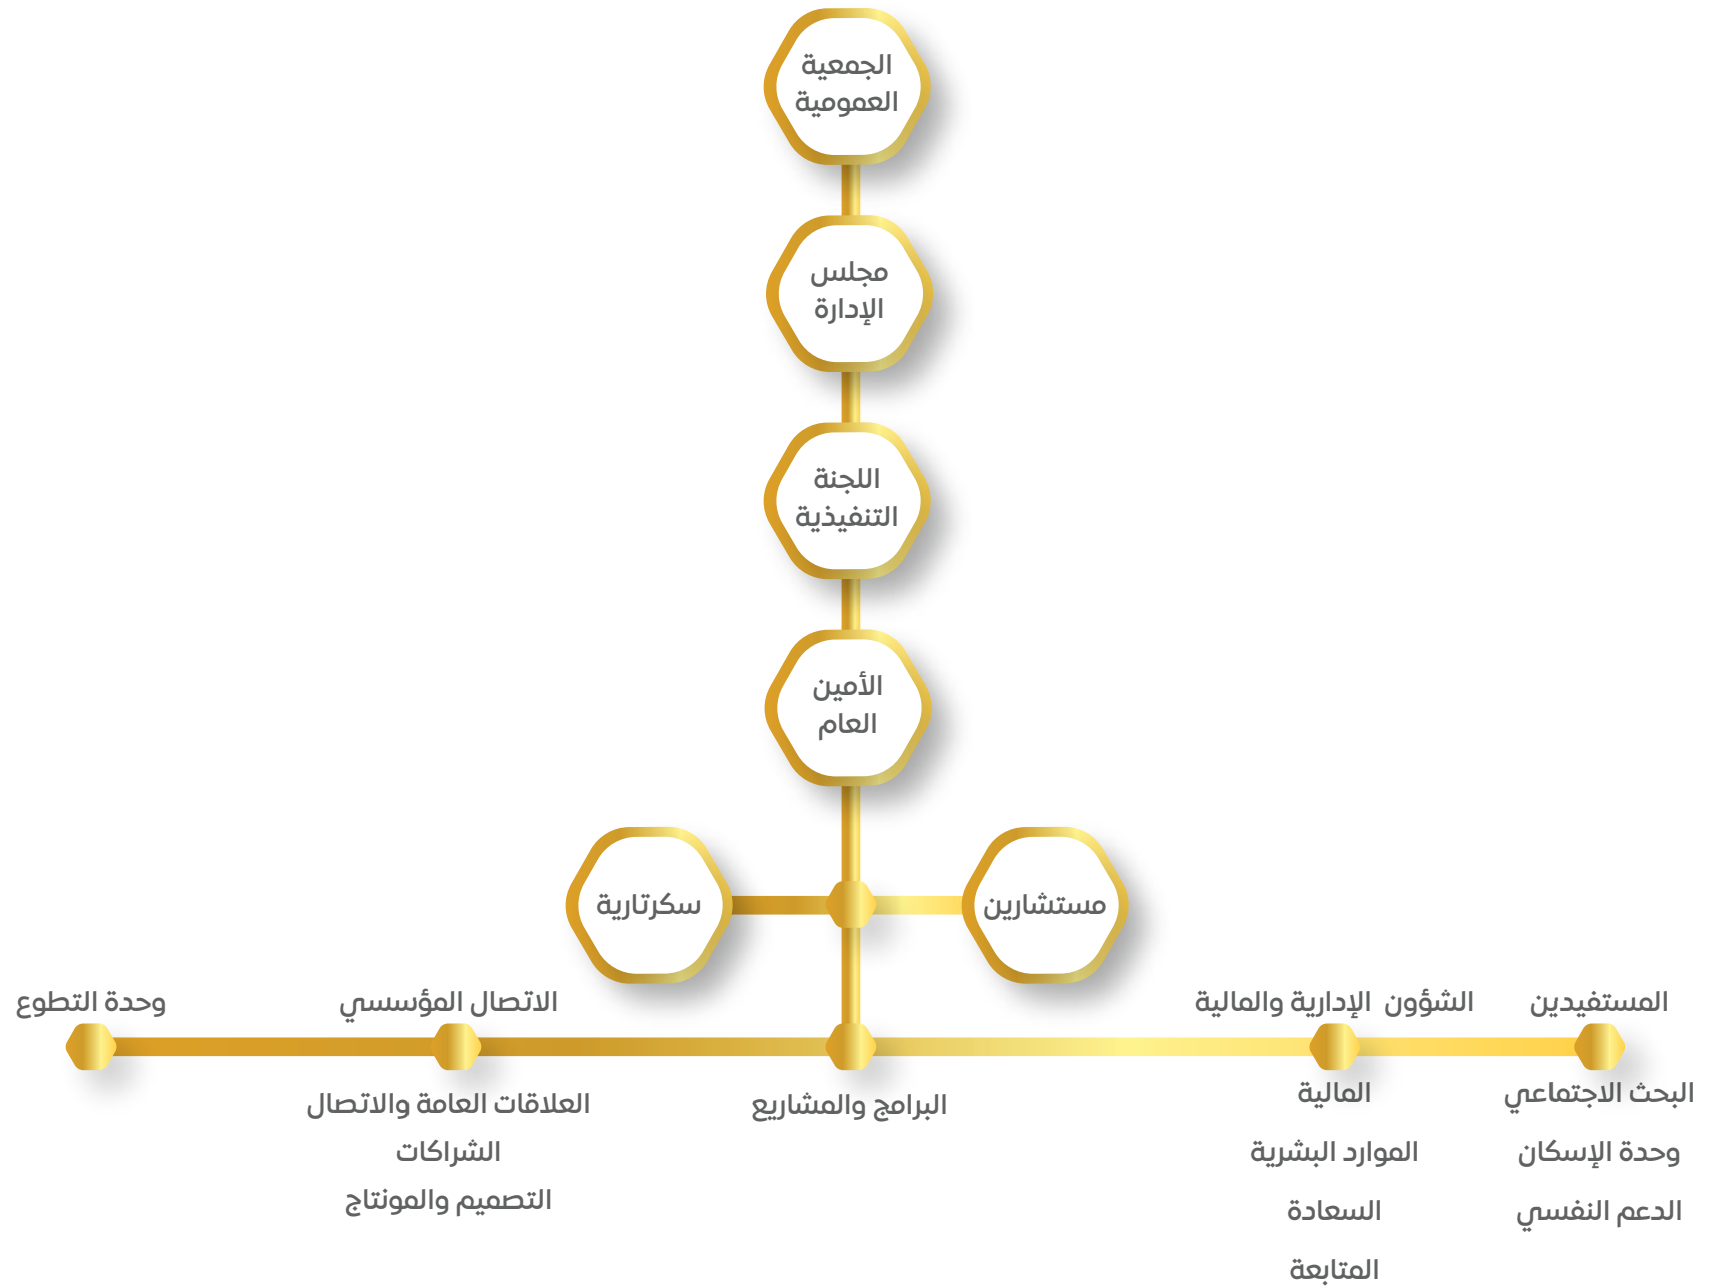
الجمعية العمومية

مجلس الإدارة

اللجنة التنفيذية

الأمين العام

مستشارين

سكرتارية

المستفيدين

الشؤون الإدارية والمالية

الاتصال المؤسسي

وحدة التطوع

البحث الاجتماعي

وحدة الإسكان

الدعم النفسي

المالية

الموارد البشرية

السعادة

المتابعة

البرامج والمشاريع

العلاقات العامة والاتصال

الشراكات

التصميم والمونتاج